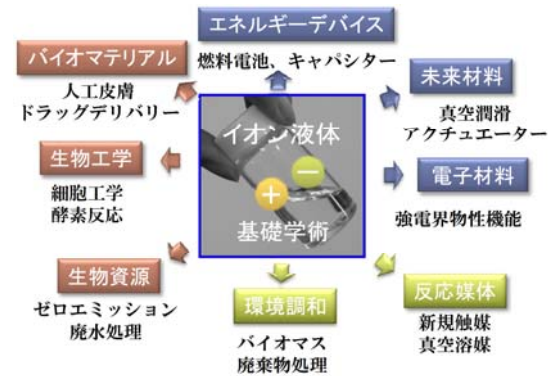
エネルギーデバイス
燃料電池、キャパシター

バイオマテリアル
人工皮膚
ドラッグデリバリー

未来材料
真空潤滑
アクチュエーター

イオン液体
+
−
基礎学術

生物工学
細胞工学
酵素反応

電子材料
強電界物性機能

生物資源
ゼロエミッション
廃水処理

環境調和
バイオマス
廃棄物処理

反応媒体
新規触媒
真空溶媒